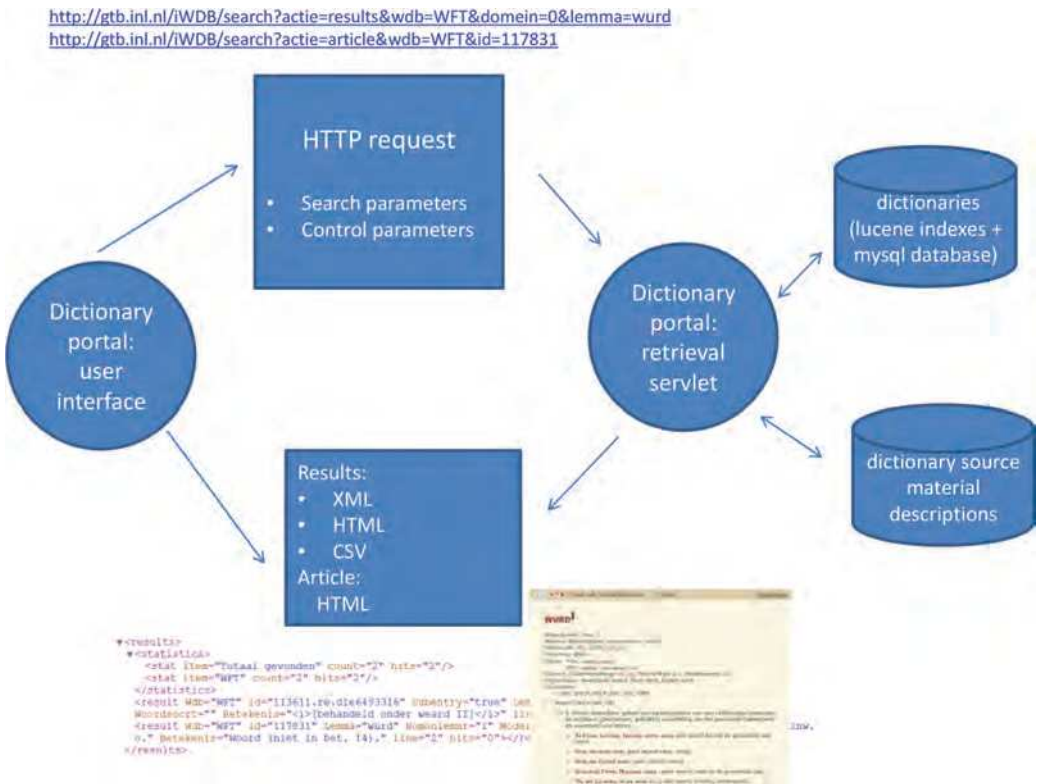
http://gtb.inl.nl/iWDB/search?actie=results&wdb=WFT&domein=0&lemma=wurd
http://gtb.inl.nl/iWDB/search?actie=article&wdb=WFT&id=117831

HTTP request

• Search parameters
• Control parameters

dictionaries (lucene indexes + mysql database)

Dictionary portal: user interface

Dictionary portal: retrieval servlet

dictionary source material descriptions

Results:
• XML
• HTML
• CSV
Article:
HTML

▼<results>
▼<statistics>
<stat item="Totaal gevonden" count="2" hits="2"/>
<stat item="WFT" count="2" hits="2"/>
</statistics>
<result Wdb="WFT" id="113611.re.d1e6493316" Subentry="true" Lem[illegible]
Woordsoort="" Betekenis="<i>[behandeld onder weard II]</i>" li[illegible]
<result Wdb="WFT" id="117831" Lemma="Wurd" Homonielnr="1" Wo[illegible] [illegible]inw.
o." Betekenis="Woord (niet in bet. I4)." line="2" hits="0"></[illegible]
</results>

WURD

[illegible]